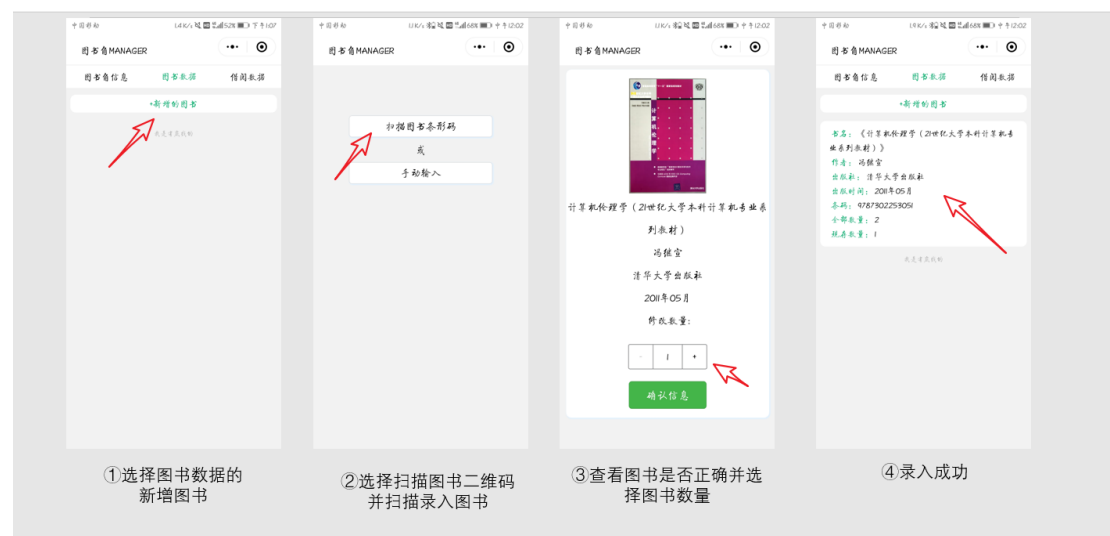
中国移动 1.4K/s 52% 下午1:07

图书角MANAGER

图书角信息　图书数据　借阅数据

+新增的图书

我是有底线的

①选择图书数据的新增图书

中国移动 12:02

图书角MANAGER

扫描图书条形码

或

手动输入

②选择扫描图书二维码并扫描录入图书

中国移动 68% 中午12:02

图书角MANAGER

计算机伦理学（21世纪大学本科计算机专业系列教材）

冯继宣

清华大学出版社

2011年05月

修改数量：

- 1 +

确认信息

③查看图书是否正确并选择图书数量

中国移动 68% 中午12:02

图书角MANAGER

图书角信息　图书数据　借阅数据

+新增的图书

书名：《计算机伦理学（21世纪大学本科计算机专业系列教材）》

作者：冯继宣

出版社：清华大学出版社

出版时间：2011年05月

条码：9787302253051

全部数量：2

现存数量：1

我是有底线的

④录入成功